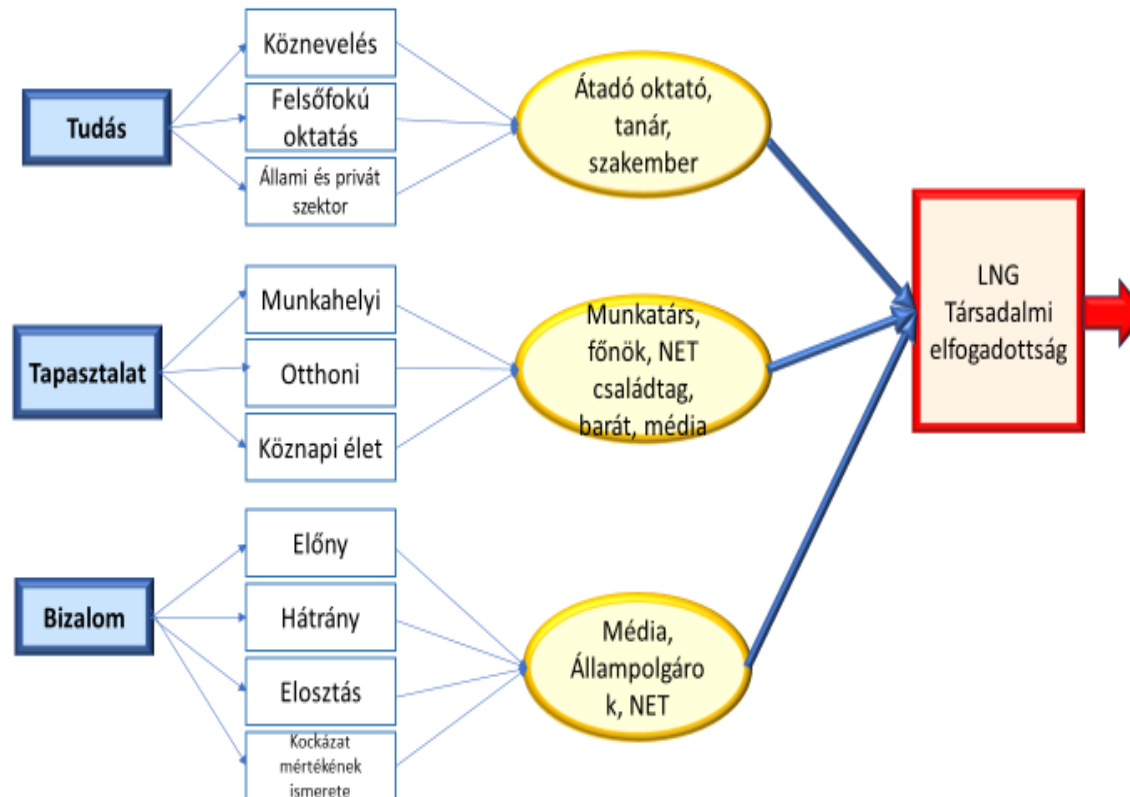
Tudás

Köznevelés

Felsőfokú oktatás

Állami és privát szektor

Átadó oktató, tanár, szakember

Tapasztalat

Munkahelyi

Otthoni

Köznapi élet

Munkatárs, főnök, NET családtag, barát, média

LNG Társadalmi elfogadottság

Bizalom

Előny

Hátrány

Elosztás

Kockázat mértékének ismerete

Média, Állampolgáro k, NET